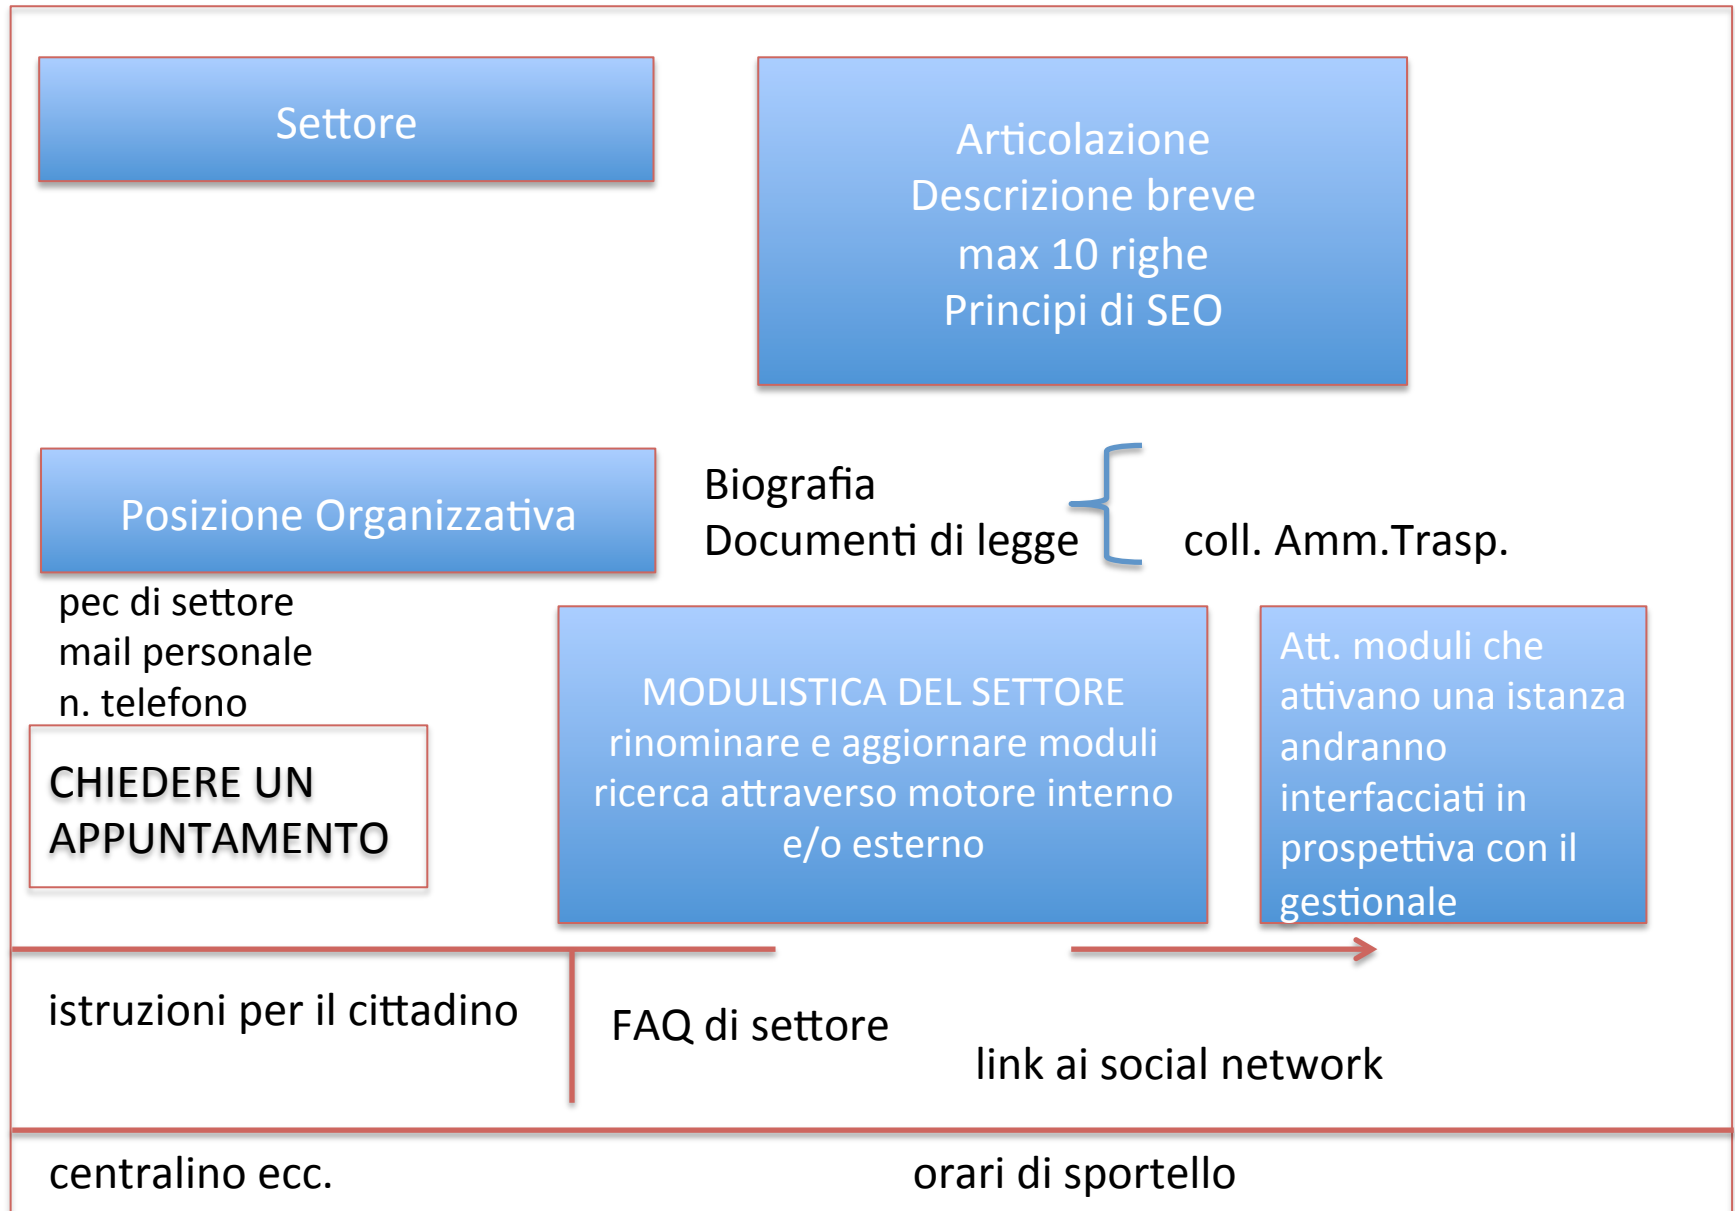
Settore

Articolazione
Descrizione breve
max 10 righe
Principi di SEO

Posizione Organizzativa

Biografia
Documenti di legge

coll. Amm.Trasp.

pec di settore
mail personale
n. telefono

CHIEDERE UN APPUNTAMENTO

MODULISTICA DEL SETTORE
rinominare e aggiornare moduli
ricerca attraverso motore interno e/o esterno

Att. moduli che attivano una istanza andranno interfacciati in prospettiva con il gestionale

istruzioni per il cittadino

FAQ di settore

link ai social network

centralino ecc.

orari di sportello